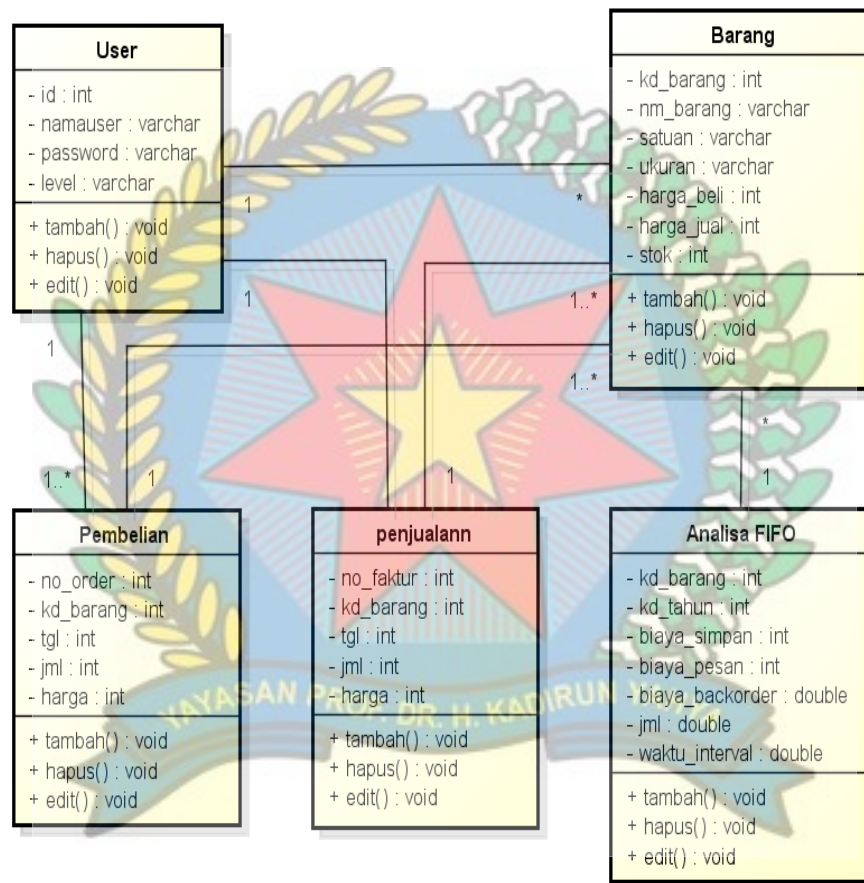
User
- id : int
- namauser : varchar
- password : varchar
- level : varchar
+ tambah() : void
+ hapus() : void
+ edit() : void

Barang
- kd_barang : int
- nm_barang : varchar
- satuan : varchar
- ukuran : varchar
- harga_beli : int
- harga_jual : int
- stok : int
+ tambah() : void
+ hapus() : void
+ edit() : void

1
*
1
1..*
1
1..*
*
1..*
1
1
1

Pembelian
- no_order : int
- kd_barang : int
- tgl : int
- jml : int
- harga : int
+ tambah() : void
+ hapus() : void
+ edit() : void

penjualann
- no_faktur : int
- kd_barang : int
- tgl : int
- jml : int
- harga : int
+ tambah() : void
+ hapus() : void
+ edit() : void

Analisa FIFO
- kd_barang : int
- kd_tahun : int
- biaya_simpan : int
- biaya_pesan : int
- biaya_backorder : double
- jml : double
- waktu_interval : double
+ tambah() : void
+ hapus() : void
+ edit() : void

YAYASAN PROF. DR. H. KADIRUN YAHYA